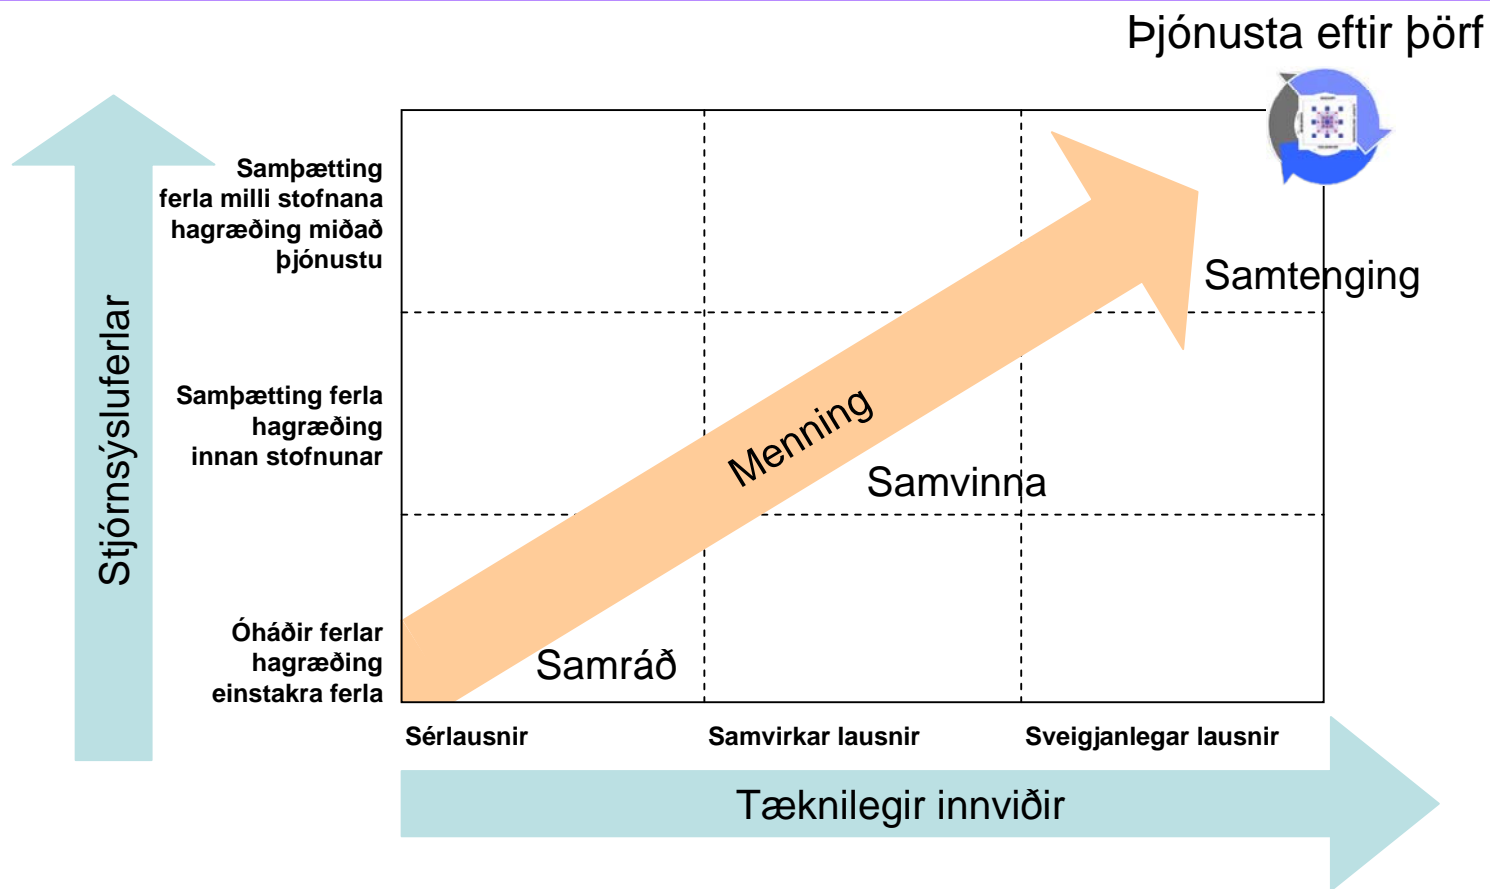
Þjónusta eftir þörf

Stjórnsýsluferlar

Samþætting ferla milli stofnana hagræðing miðað þjónustu

Samþætting ferla hagræðing innan stofnunar

Óháðir ferlar hagræðing einstakra ferla

Samtenging

Menning

Samvinna

Samráð

Sérlausnir

Samvirkar lausnir

Sveigjanlegar lausnir

Tæknilegir innviðir